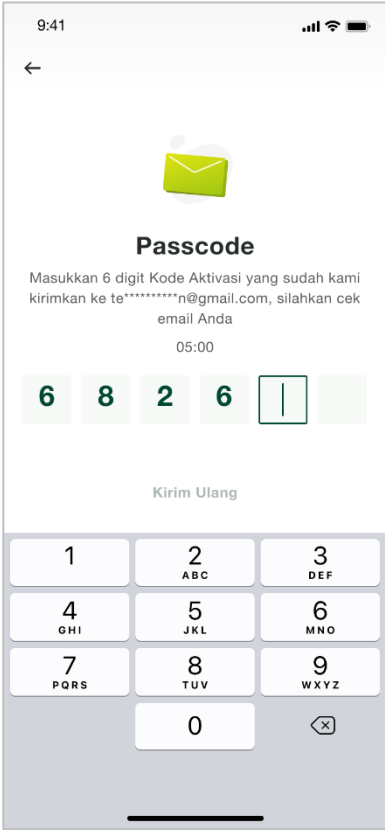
9:41

←

Passcode

Masukkan 6 digit Kode Aktivasi yang sudah kami kirimkan ke te**********n@gmail.com, silahkan cek email Anda

05:00

6 8 2 6

Kirim Ulang

1
2 ABC
3 DEF
4 GHI
5 JKL
6 MNO
7 PQRS
8 TUV
9 WXYZ
0